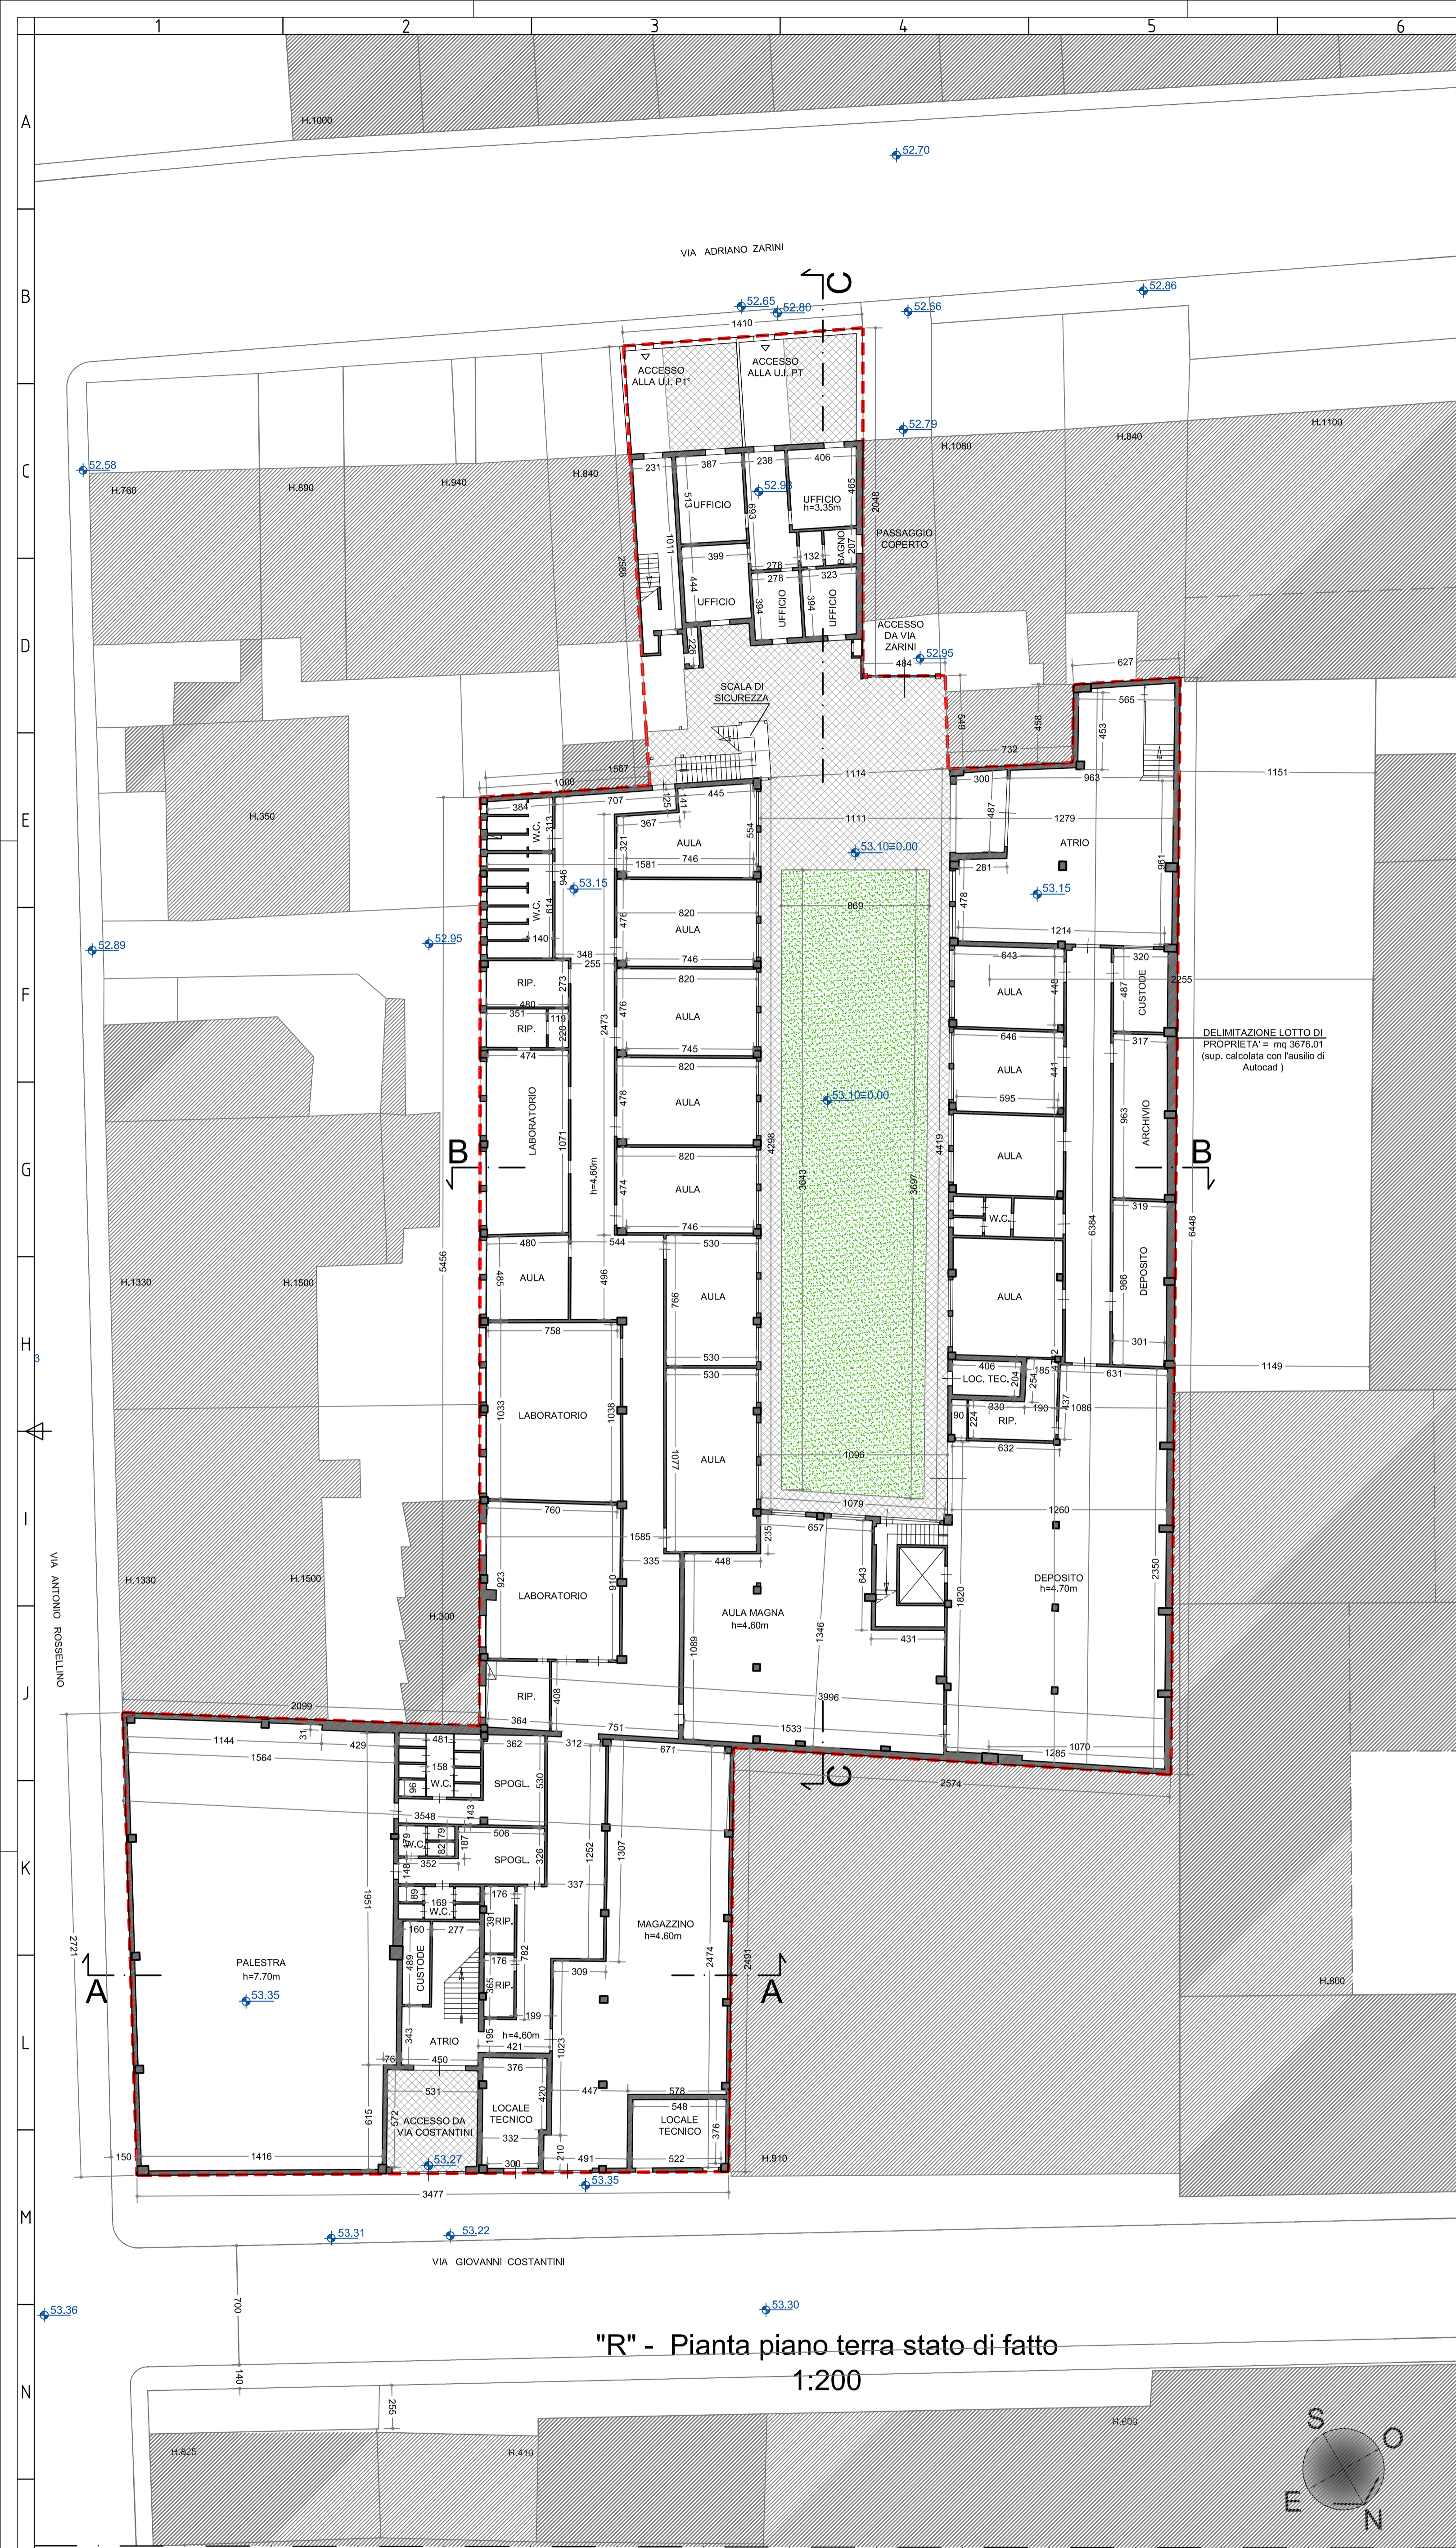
1 2 3 4 5 6

A B C D E F G H I J K L M N

H.1000

52.70

VIA ADRIANO ZARINI

C

52.65 52.80 52.66 52.86

1410

ACCESSO ALLA U.I. P1°

ACCESSO ALLA U.I. PT

52.79

H.1080 H.840 H.1100

52.58

H.760 H.890 H.940 H.840

231 387 238 406

UFFICIO

52.90

UFFICIO h=3.35m

PASSAGGIO COPERTO

UFFICIO

UFFICIO

UFFICIO

BAGNO

ACCESSO DA VIA ZARINI

52.95

SCALA DI SICUREZZA

H.350

W.C.

W.C.

AULA

AULA

AULA

AULA

AULA

53.10=0.00

53.15

ATRIO

53.15

52.89

52.95

RIP.

RIP.

LABORATORIO

AULA

AULA

AULA

CUSTODE

ARCHIVIO

DEPOSITO

DELIMITAZIONE LOTTO DI PROPRIETA' = mq 3676.01 (sup. calcolata con l'ausilio di Autocad )

53.10=0.00

B

B

h=4.60m

W.C.

AULA

AULA

AULA

AULA

H.1330 H.1500

LABORATORIO

LOC. TEC.

RIP.

LABORATORIO

AULA MAGNA h=4.60m

DEPOSITO h=4.70m

H.1330 H.1500

H.300

VIA ANTONIO ROSSELINO

RIP.

C

W.C.

SPOGL.

W.C.

SPOGL.

W.C.

RIP.

RIP.

PALESTRA h=7.70m

53.35

CUSTODE

MAGAZZINO h=4.60m

A

A

H.800

ATRIO

h=4.60m

ACCESSO DA VIA COSTANTINI

LOCALE TECNICO

LOCALE TECNICO

H.910

53.27

53.35

53.31 53.22

VIA GIOVANNI COSTANTINI

53.36

53.30

"R" - Pianta piano terra stato di fatto
1:200

H.825 H.410 H.600

S O E N